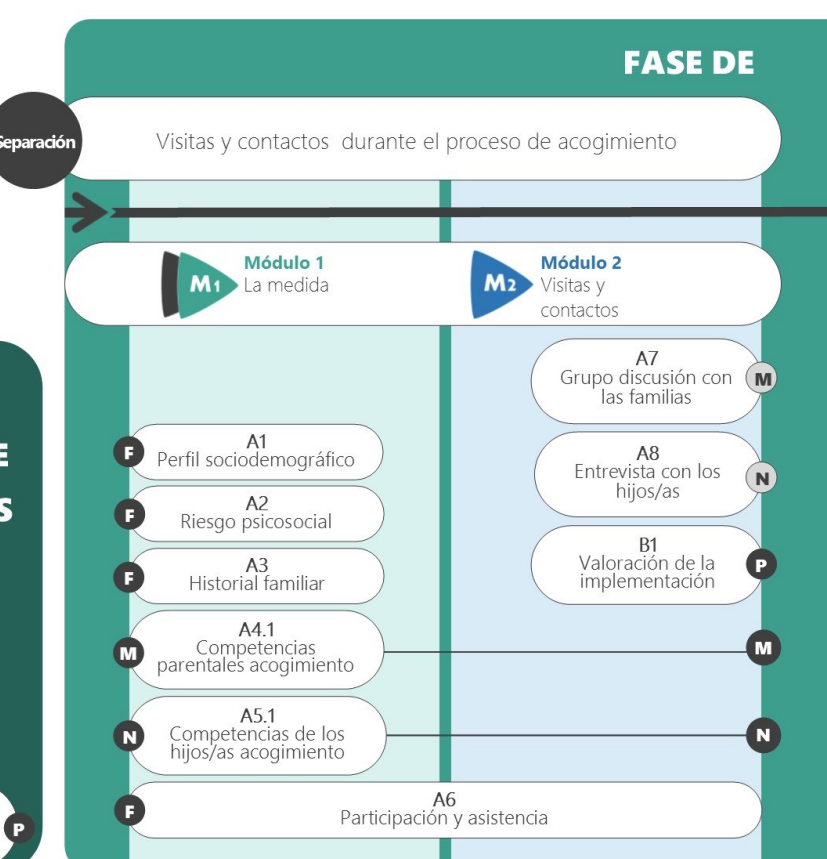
FASE DE

Separación

Visitas y contactos durante el proceso de acogimiento

M1 Módulo 1 La medida

M2 Módulo 2 Visitas y contactos

A7 Grupo discusión con las familias M

A8 Entrevista con los hijos/as N

B1 Valoración de la implementación P

F A1 Perfil sociodemográfico

F A2 Riesgo psicosocial

F A3 Historial familiar

M A4.1 Competencias parentales acogimiento M

N A5.1 Competencias de los hijos/as acogimiento N

F A6 Participación y asistencia

E

S

P